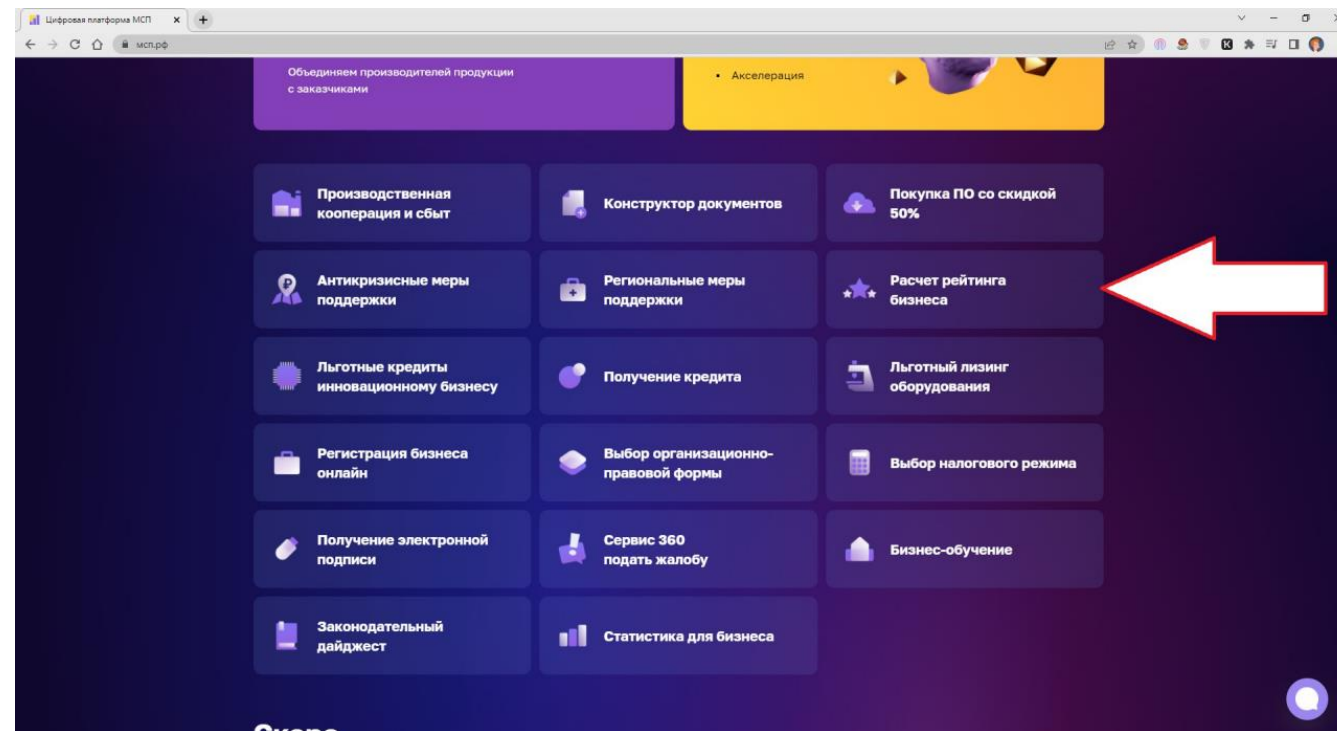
Цифровая платформа МСП

мсп.рф

Объединяем производителей продукции с заказчиками

• Акселерация

Производственная кооперация и сбыт

Конструктор документов

Покупка ПО со скидкой 50%

Антикризисные меры поддержки

Региональные меры поддержки

Расчет рейтинга бизнеса

Льготные кредиты инновационному бизнесу

Получение кредита

Льготный лизинг оборудования

Регистрация бизнеса онлайн

Выбор организационно-правовой формы

Выбор налогового режима

Получение электронной подписи

Сервис 360 подать жалобу

Бизнес-обучение

Законодательный дайджест

Статистика для бизнеса

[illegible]